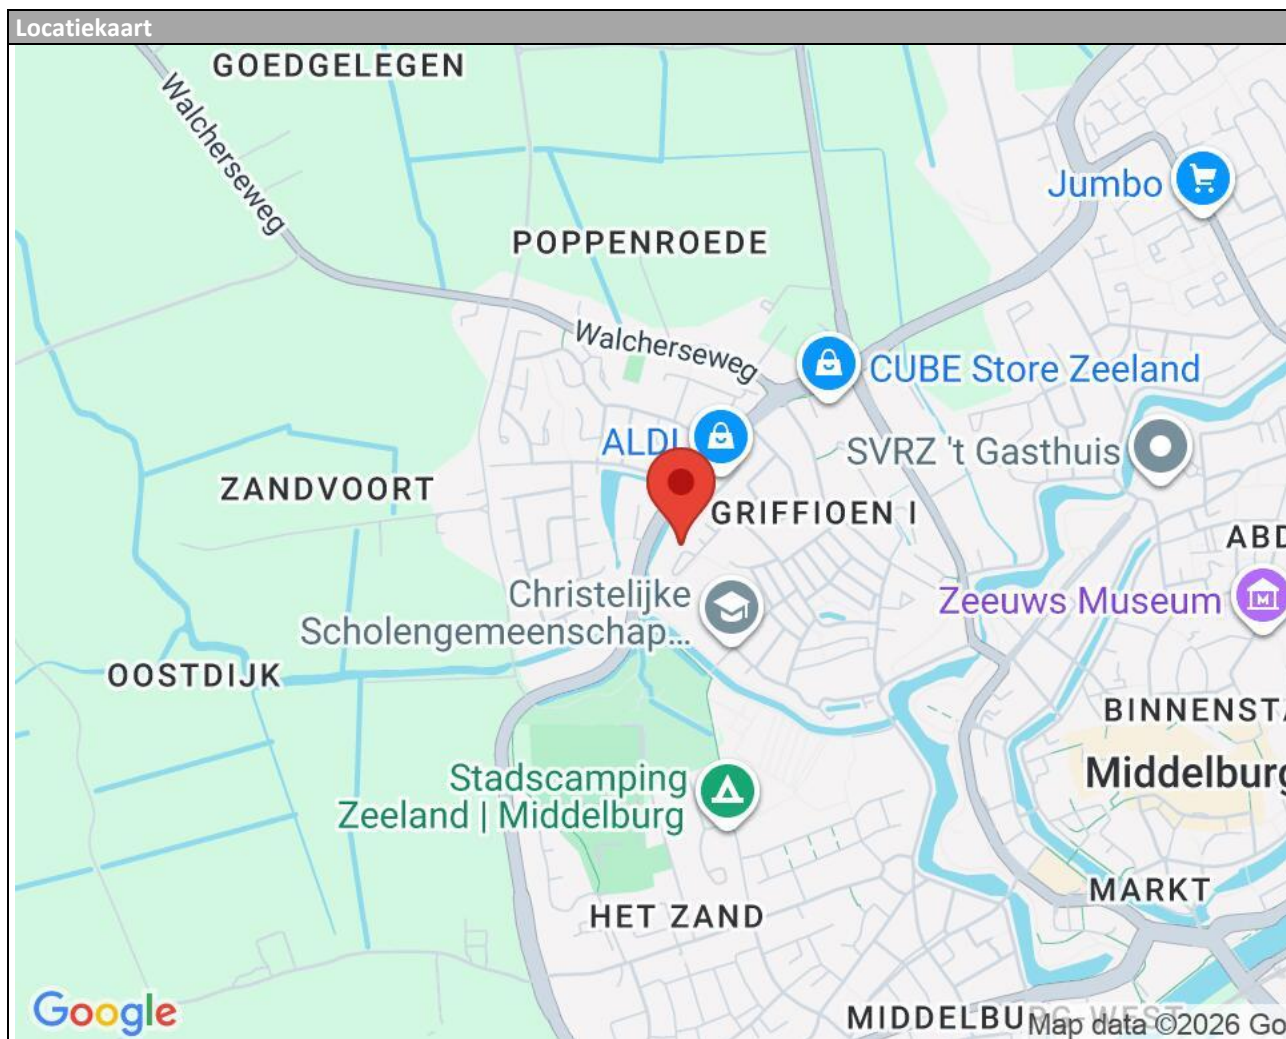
Locatiekaart

GOEDGELEGEN

Walcherseweg

Jumbo

POPPENROEDE

Walcherseweg

CUBE Store Zeeland

ALDI

SVRZ 't Gasthuis

ZANDVOORT

GRIFFIOEN I

ABD

Christelijke Scholengemeenschap...

Zeeuws Museum

OOSTDIJK

BINNENST

Middelburg

Stadscamping Zeeland | Middelburg

MARKT

HET ZAND

Google

MIDDELBU

Map data ©2026 Go